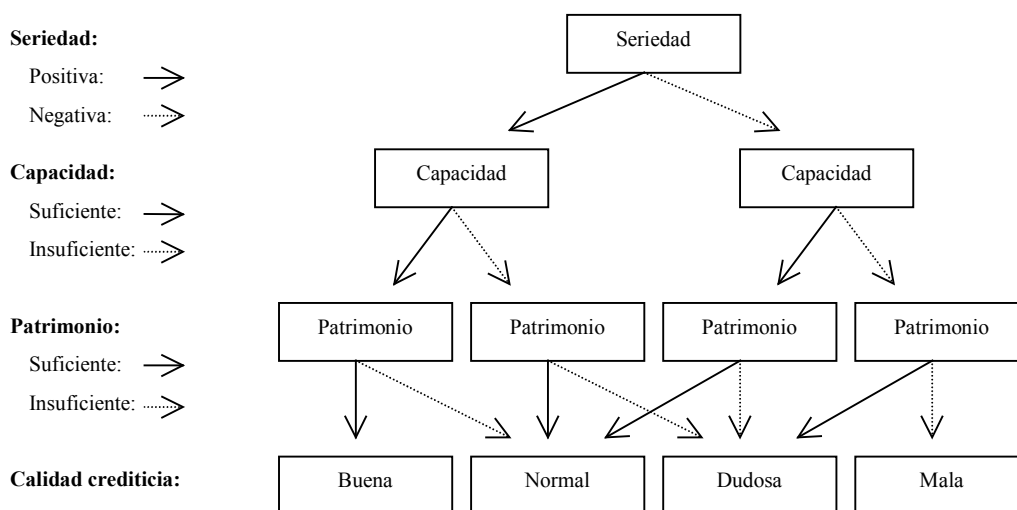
Seriedad:
Positiva:
Negativa:

Capacidad:
Suficiente:
Insuficiente:

Patrimonio:
Suficiente:
Insuficiente:

Calidad crediticia:

Seriedad

Capacidad
Capacidad

Patrimonio
Patrimonio
Patrimonio
Patrimonio

Buena
Normal
Dudosa
Mala